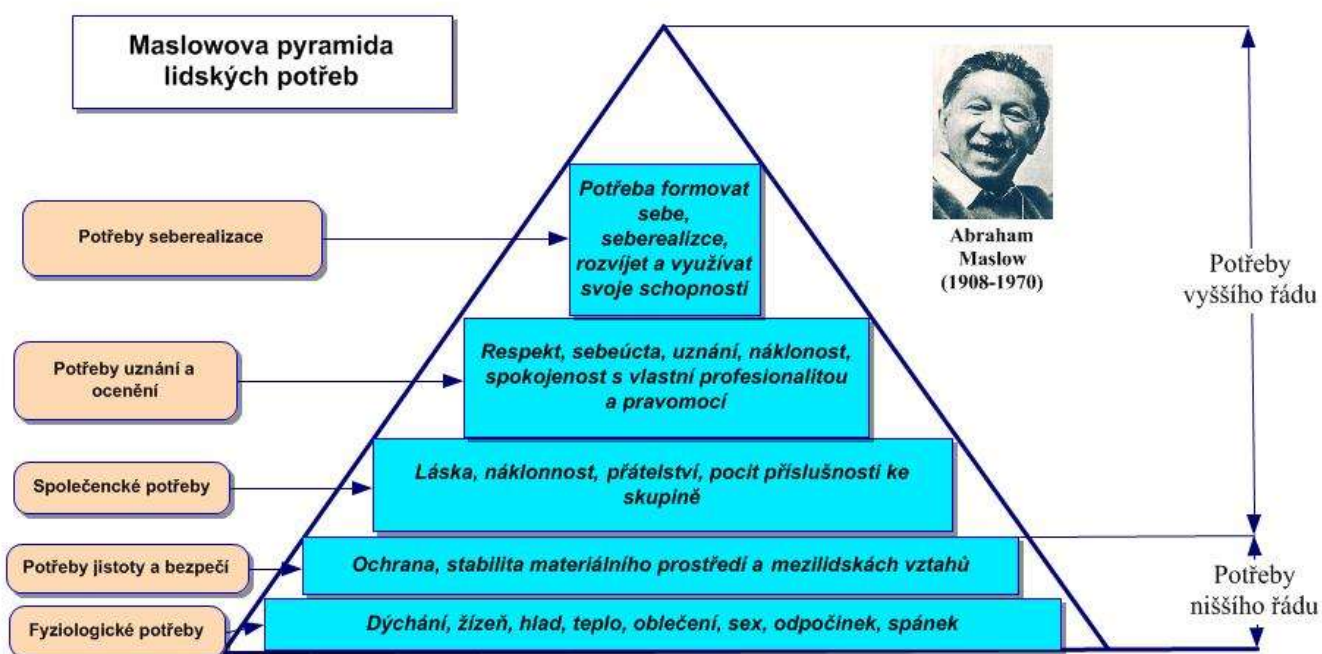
Maslowova pyramida lidských potřeb

Potřeby seberealizace

Potřeba formovat sebe, seberealizce, rozvíjet a využívat svoje schopnosti

Abraham Maslow (1908-1970)

Potřeby vyššího řádu

Potřeby uznání a ocenění

Respekt, sebeúcta, uznání, náklonost, spokojenost s vlastní profesionalitou a pravomocí

Společenské potřeby

Láska, náklonnost, přátelství, pocit příslušnosti ke skupině

Potřeby jistoty a bezpečí

Ochrana, stabilita materiálního prostředí a mezilidskách vztahů

Potřeby nižšího řádu

Fyziologické potřeby

Dýchání, žízeň, hlad, teplo, oblečení, sex, odpočinek, spánek